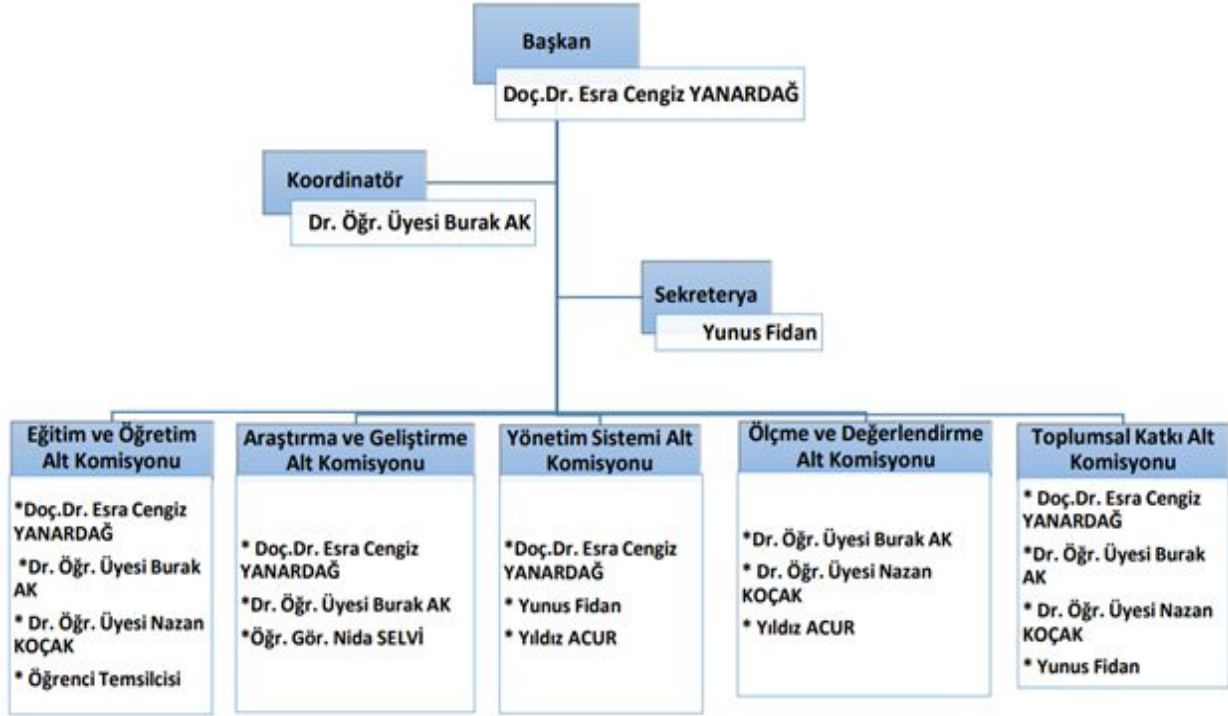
Başkan

Doç.Dr. Esra Cengiz YANARDAĞ

Koordinatör

Dr. Öğr. Üyesi Burak AK

Sekreterya

Yunus Fidan

Eğitim ve Öğretim Alt Komisyonu

*Doç.Dr. Esra Cengiz YANARDAĞ

*Dr. Öğr. Üyesi Burak AK

* Dr. Öğr. Üyesi Nazan KOÇAK

* Öğrenci Temsilcisi

Araştırma ve Geliştirme Alt Komisyonu

* Doç.Dr. Esra Cengiz YANARDAĞ

*Dr. Öğr. Üyesi Burak AK

*Öğr. Gör. Nida SELVİ

Yönetim Sistemi Alt Komisyonu

*Doç.Dr. Esra Cengiz YANARDAĞ

* Yunus Fidan

* Yıldız ACUR

Ölçme ve Değerlendirme Alt Komisyonu

*Dr. Öğr. Üyesi Burak AK

* Dr. Öğr. Üyesi Nazan KOÇAK

* Yıldız ACUR

Toplumsal Katkı Alt Komisyonu

* Doç.Dr. Esra Cengiz YANARDAĞ

*Dr. Öğr. Üyesi Burak AK

* Dr. Öğr. Üyesi Nazan KOÇAK

* Yunus Fidan